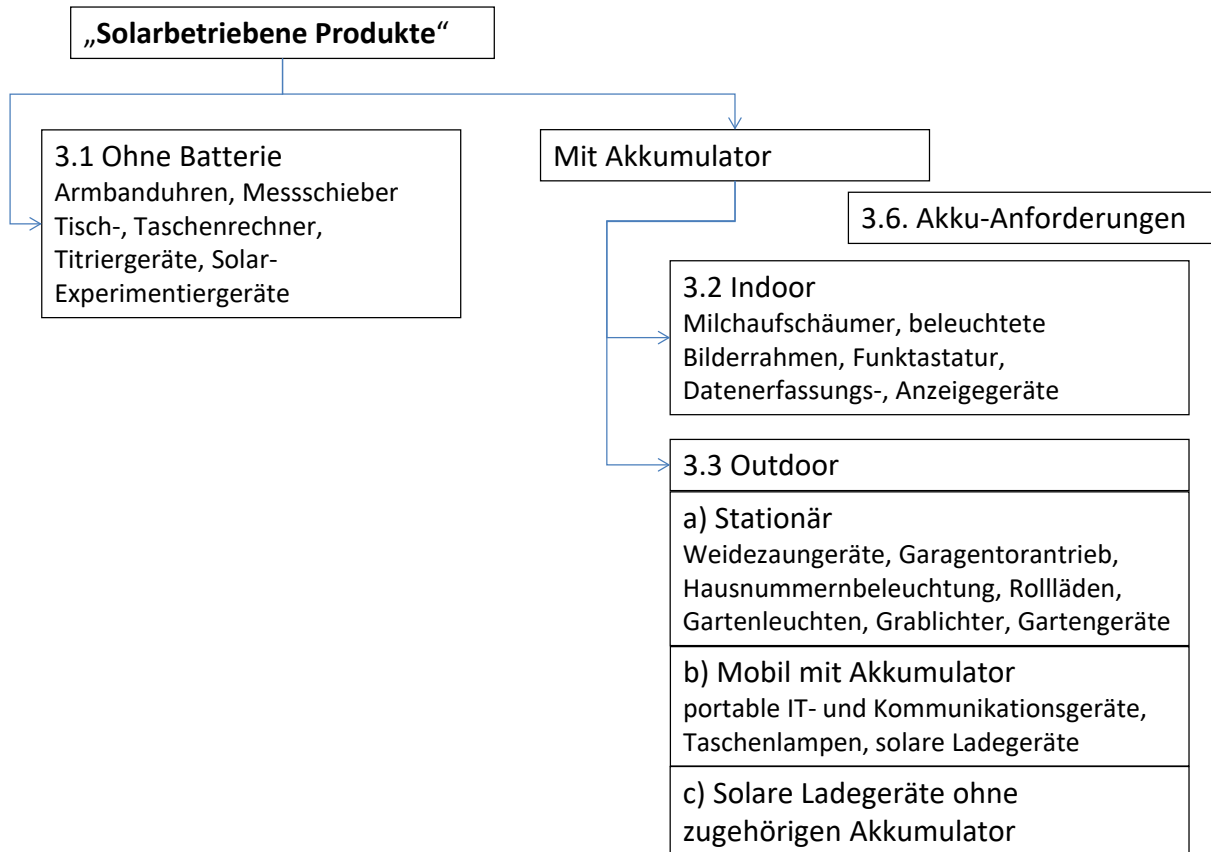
„**Solarbetriebene Produkte**“

3.1 Ohne Batterie
Armbanduhren, Messschieber Tisch-, Taschenrechner, Titriergeräte, Solar-Experimentiergeräte

Mit Akkumulator

3.6. Akku-Anforderungen

3.2 Indoor
Milchaufschäumer, beleuchtete Bilderrahmen, Funktastatur, Datenerfassungs-, Anzeigegeräte

3.3 Outdoor

a) Stationär
Weidezaungeräte, Garagentorantrieb, Hausnummernbeleuchtung, Rollläden, Gartenleuchten, Grablichter, Gartengeräte

b) Mobil mit Akkumulator
portable IT- und Kommunikationsgeräte, Taschenlampen, solare Ladegeräte

c) Solare Ladegeräte ohne zugehörigen Akkumulator